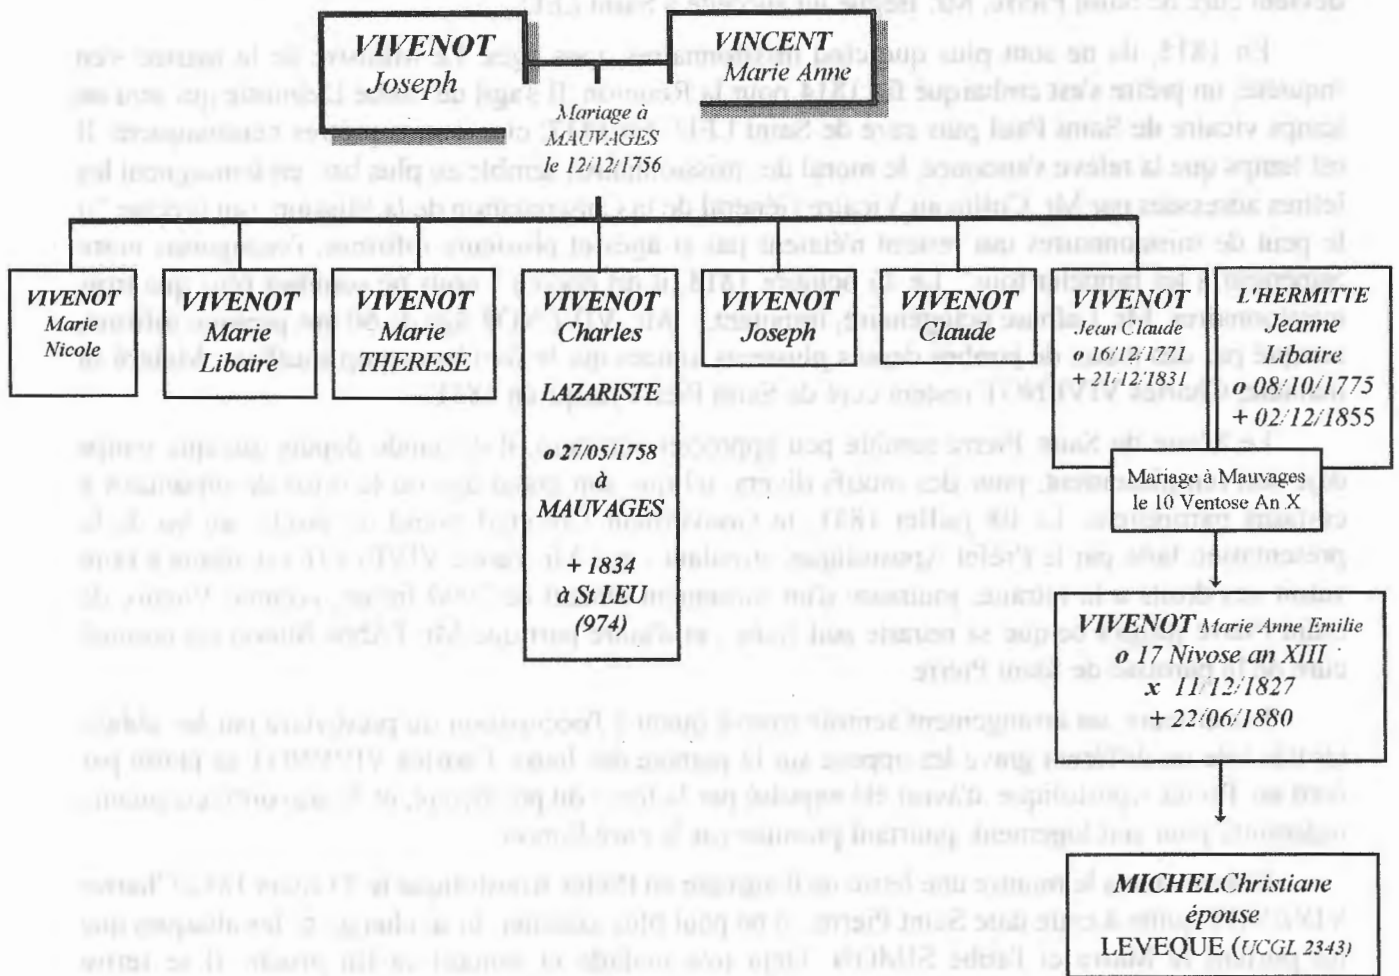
VIVENOT
Joseph

VINCENT
Marie Anne

Mariage à MAUVAGES le 12/12/1756

VIVENOT
Marie
Nicole

VIVENOT
Marie
Libaire

VIVENOT
Marie
THERESE

VIVENOT
Charles

LAZARISTE

o 27/05/1758
à
MAUVAGES

+ 1834
à St LEU
(974)

VIVENOT
Joseph

VIVENOT
Claude

VIVENOT
Jean Claude
o 16/12/1771
+ 21/12/1831

L'HERMITTE
Jeanne
Libaire
o 08/10/1775
+ 02/12/1855

Mariage à Mauvages
le 10 Ventose An X

VIVENOT Marie Anne Emilie
o 17 Nivose an XIII
x 11/12/1827
+ 22/06/1880

MICHEL Christiane
épouse
LEVEQUE (UCGL 2343)